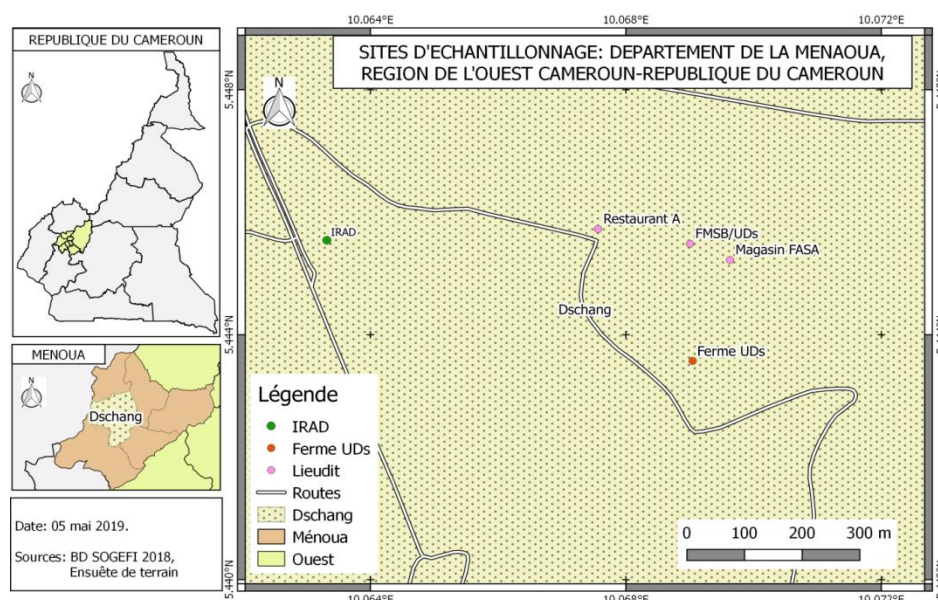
REPUBLIQUE DU CAMEROUN

N

MENOUA

N

Dschang

Date: 05 mai 2019.

Sources: BD SOGEFI 2018, Ensuête de terrain

10.064°E
10.068°E
10.072°E

SITES D'ECHANTILLONNAGE: DEPARTEMENT DE LA MENAOUA, REGION DE L'OUEST CAMEROUN-REPUBLIQUE DU CAMEROUN

5.448°N

N

IRAD

Restaurant A

FMSB/UDs

Magasin FASA

Dschang

5.444°N

Ferme UDs

Légende
IRAD
Ferme UDs
Lieudit
Routes
Dschang
Ménoua
Ouest

0 100 200 300 m

5.440°N

10.064°E
10.068°E
10.072°E